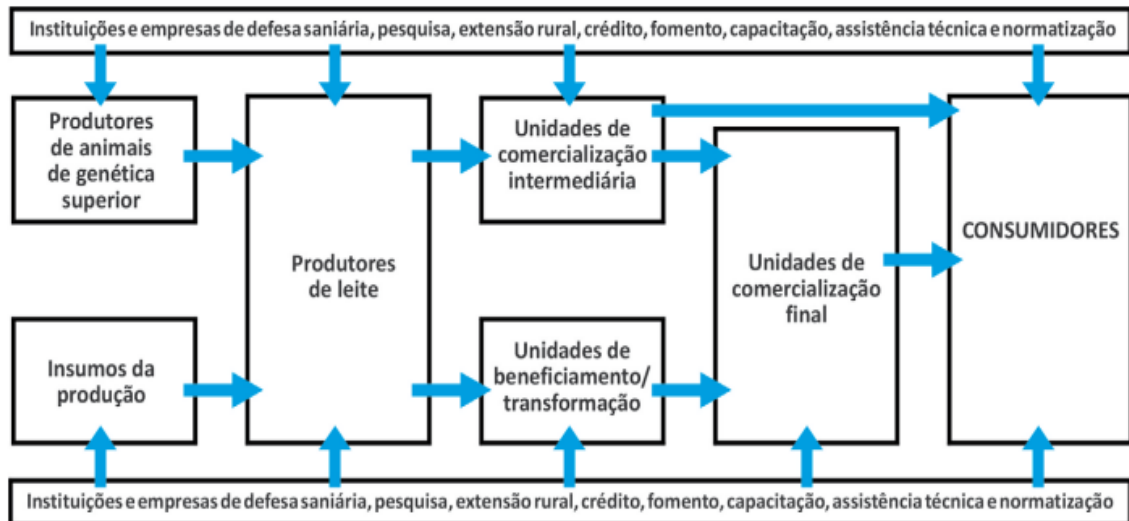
Instituições e empresas de defesa sanitária, pesquisa, extensão rural, crédito, fomento, capacitação, assistência técnica e normatização

Produtores de animais de genética superior

Insumos da produção

Produtores de leite

Unidades de comercialização intermediária

Unidades de beneficiamento/ transformação

Unidades de comercialização final

CONSUMIDORES

Instituições e empresas de defesa sanitária, pesquisa, extensão rural, crédito, fomento, capacitação, assistência técnica e normatização